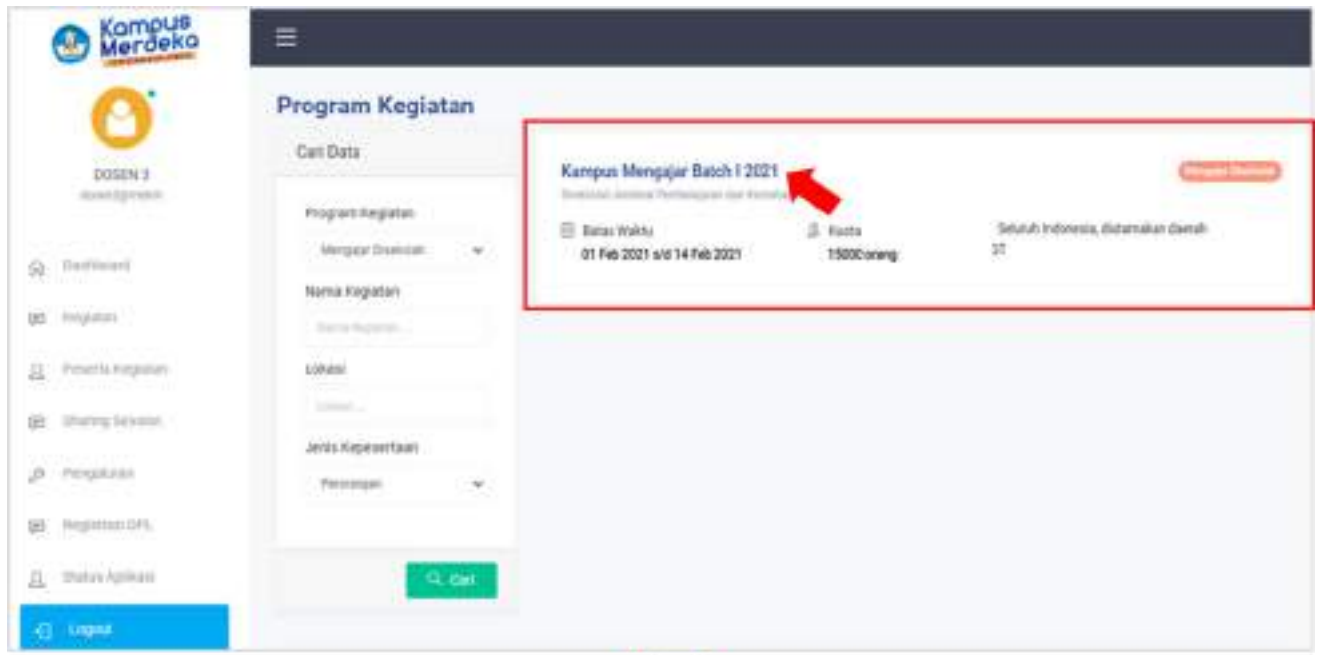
Kampus Merdeka

DOSEN 3
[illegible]

Dashboard
Kegiatan
Peserta Kegiatan
Sharing Session
Pengakuan
Registrasi DPL
Status Aplikasi
Logout

Program Kegiatan

Cari Data

Program Kegiatan
Mengajar Disekolah
Nama Kegiatan
Nama Kegiatan...
Lokasi
Lokasi...
Jenis Kepesertaan
Perorangan

Cari

Kampus Mengajar Batch I 2021
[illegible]
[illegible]

Batas Waktu
01 Feb 2021 s/d 14 Feb 2021

Kuota
15000 orang

Seluruh Indonesia, ditamatkan daerah 3T